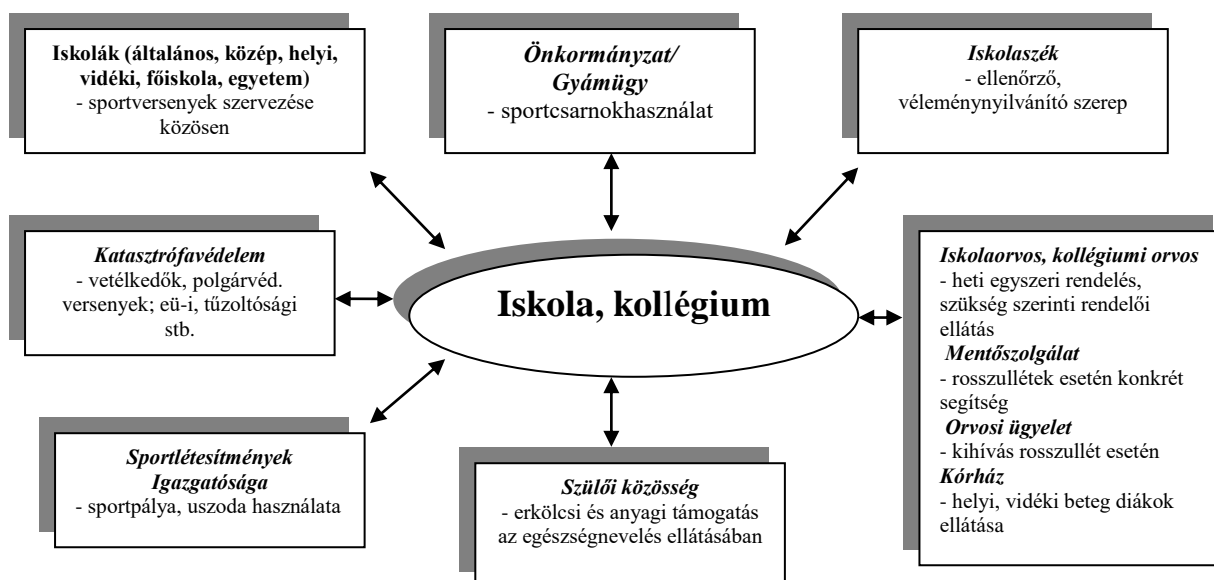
**Iskolák (általános, közép, helyi, vidéki, főiskola, egyetem)**
- sportversenyek szervezése közösen

*Önkormányzat/ Gyámügy*
- sportcsarnokhasználat

*Iskolaszék*
- ellenőrző, véleménynyilvánító szerep

*Katasztrófavédelem*
- vetélkedők, polgárvéd. versenyek; eü-i, tűzoltósági stb.

**Iskola, kollégium**

*Iskolaorvos, kollégiumi orvos*
- heti egyszeri rendelés, szükség szerinti rendelői ellátás
*Mentőszolgálat*
- rosszullétek esetén konkrét segítség
*Orvosi ügyelet*
- kihívás rosszullét esetén
*Kórház*
- helyi, vidéki beteg diákok ellátása

*Sportlétesítmények Igazgatósága*
- sportpálya, uszoda használata

*Szülői közösség*
- erkölcsi és anyagi támogatás az egészségnevelés ellátásában